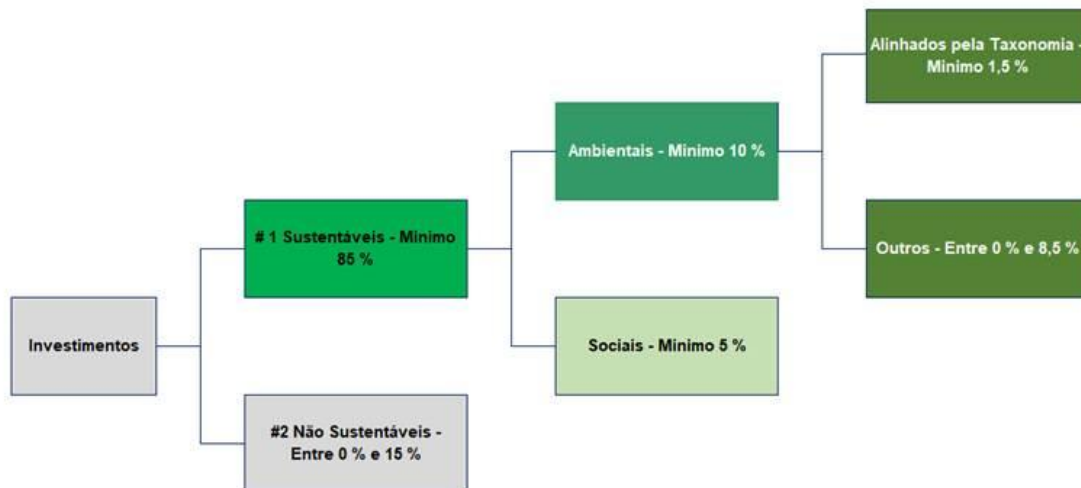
Investimentos

# 1 Sustentáveis - Mínimo 85 %

#2 Não Sustentáveis - Entre 0 % e 15 %

Ambientais - Mínimo 10 %

Sociais - Mínimo 5 %

Alinhados pela Taxonomia - Mínimo 1,5 %

Outros - Entre 0 % e 8,5 %